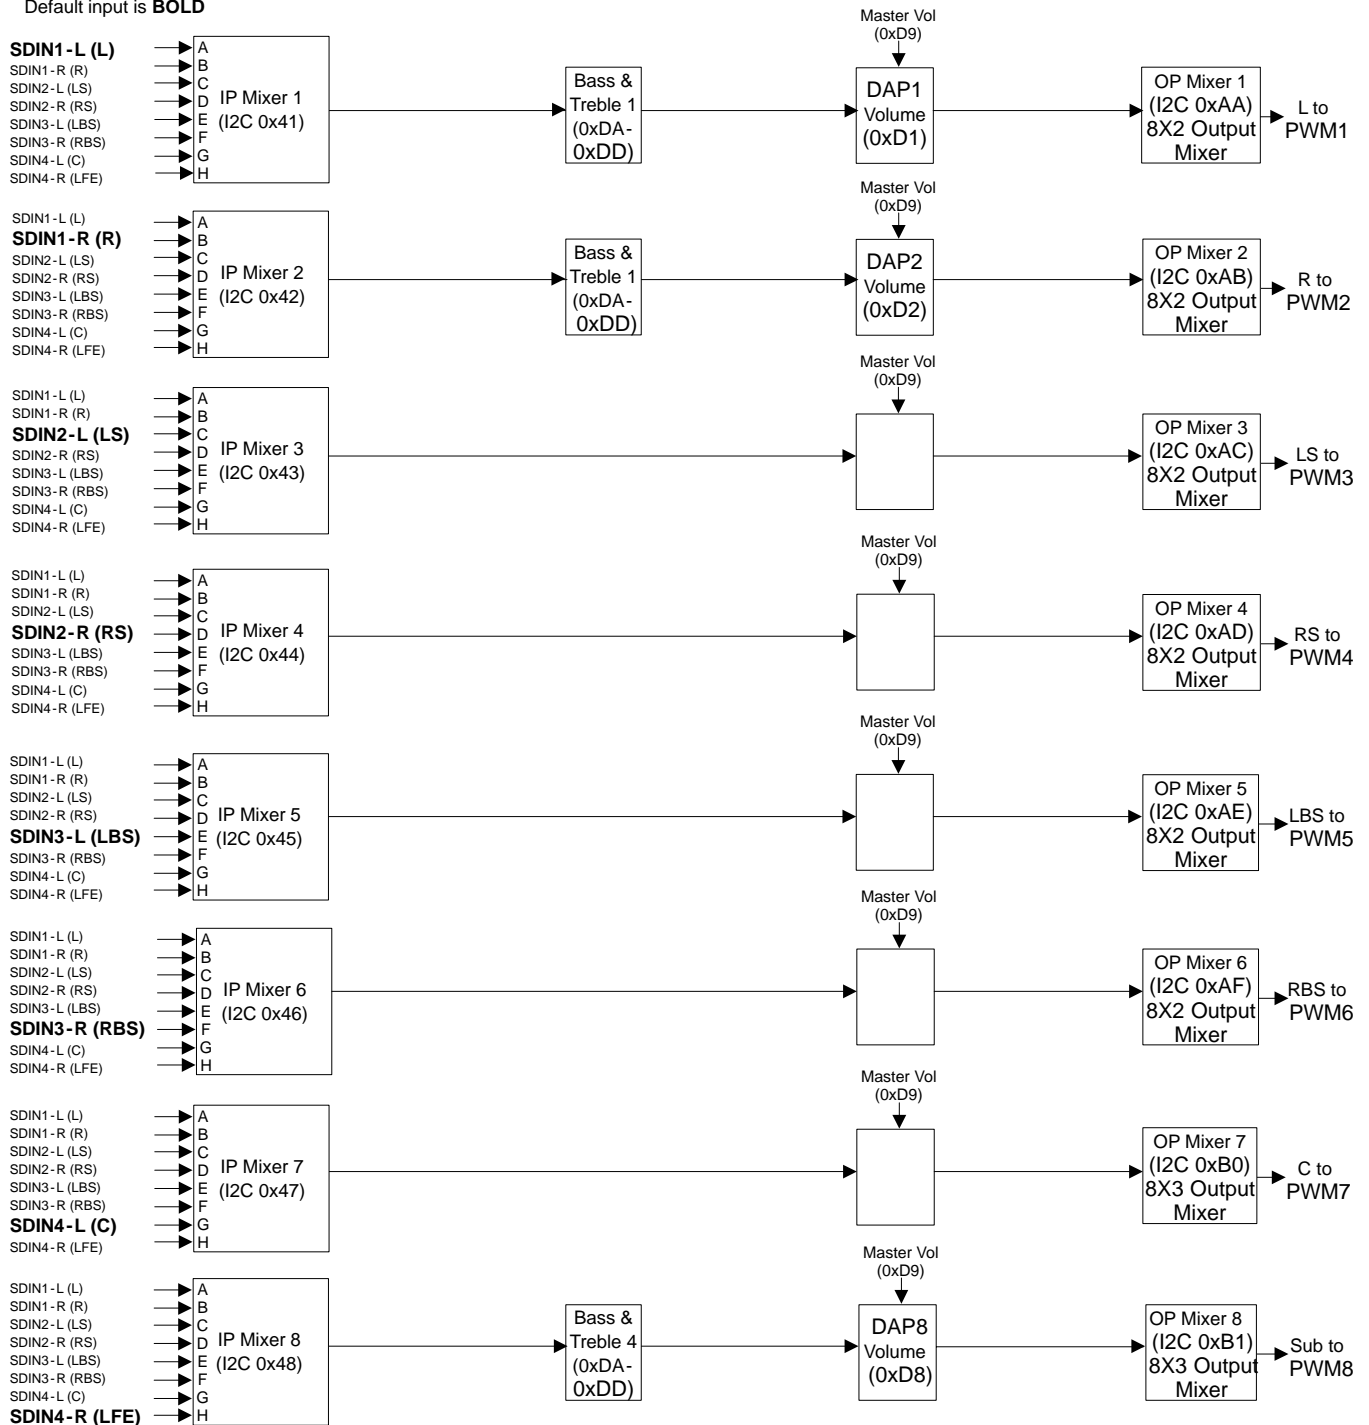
Default input is **BOLD**

**SDIN1-L (L)**
SDIN1-R (R)
SDIN2-L (LS)
SDIN2-R (RS)
SDIN3-L (LBS)
SDIN3-R (RBS)
SDIN4-L (C)
SDIN4-R (LFE)
A B C D E F G H
IP Mixer 1 (I2C 0x41)
Bass & Treble 1 (0xDA-0xDD)
Master Vol (0xD9)
DAP1 Volume (0xD1)
OP Mixer 1 (I2C 0xAA) 8X2 Output Mixer
L to PWM1

SDIN1-L (L)
**SDIN1-R (R)**
SDIN2-L (LS)
SDIN2-R (RS)
SDIN3-L (LBS)
SDIN3-R (RBS)
SDIN4-L (C)
SDIN4-R (LFE)
A B C D E F G H
IP Mixer 2 (I2C 0x42)
Bass & Treble 1 (0xDA-0xDD)
Master Vol (0xD9)
DAP2 Volume (0xD2)
OP Mixer 2 (I2C 0xAB) 8X2 Output Mixer
R to PWM2

SDIN1-L (L)
SDIN1-R (R)
**SDIN2-L (LS)**
SDIN2-R (RS)
SDIN3-L (LBS)
SDIN3-R (RBS)
SDIN4-L (C)
SDIN4-R (LFE)
A B C D E F G H
IP Mixer 3 (I2C 0x43)
Master Vol (0xD9)
OP Mixer 3 (I2C 0xAC) 8X2 Output Mixer
LS to PWM3

SDIN1-L (L)
SDIN1-R (R)
SDIN2-L (LS)
**SDIN2-R (RS)**
SDIN3-L (LBS)
SDIN3-R (RBS)
SDIN4-L (C)
SDIN4-R (LFE)
A B C D E F G H
IP Mixer 4 (I2C 0x44)
Master Vol (0xD9)
OP Mixer 4 (I2C 0xAD) 8X2 Output Mixer
RS to PWM4

SDIN1-L (L)
SDIN1-R (R)
SDIN2-L (LS)
SDIN2-R (RS)
**SDIN3-L (LBS)**
SDIN3-R (RBS)
SDIN4-L (C)
SDIN4-R (LFE)
A B C D E F G H
IP Mixer 5 (I2C 0x45)
Master Vol (0xD9)
OP Mixer 5 (I2C 0xAE) 8X2 Output Mixer
LBS to PWM5

SDIN1-L (L)
SDIN1-R (R)
SDIN2-L (LS)
SDIN2-R (RS)
SDIN3-L (LBS)
**SDIN3-R (RBS)**
SDIN4-L (C)
SDIN4-R (LFE)
A B C D E F G H
IP Mixer 6 (I2C 0x46)
Master Vol (0xD9)
OP Mixer 6 (I2C 0xAF) 8X2 Output Mixer
RBS to PWM6

SDIN1-L (L)
SDIN1-R (R)
SDIN2-L (LS)
SDIN2-R (RS)
SDIN3-L (LBS)
SDIN3-R (RBS)
**SDIN4-L (C)**
SDIN4-R (LFE)
A B C D E F G H
IP Mixer 7 (I2C 0x47)
Master Vol (0xD9)
OP Mixer 7 (I2C 0xB0) 8X3 Output Mixer
C to PWM7

SDIN1-L (L)
SDIN1-R (R)
SDIN2-L (LS)
SDIN2-R (RS)
SDIN3-L (LBS)
SDIN3-R (RBS)
SDIN4-L (C)
**SDIN4-R (LFE)**
A B C D E F G H
IP Mixer 8 (I2C 0x48)
Bass & Treble 4 (0xDA-0xDD)
Master Vol (0xD9)
DAP8 Volume (0xD8)
OP Mixer 8 (I2C 0xB1) 8X3 Output Mixer
Sub to PWM8